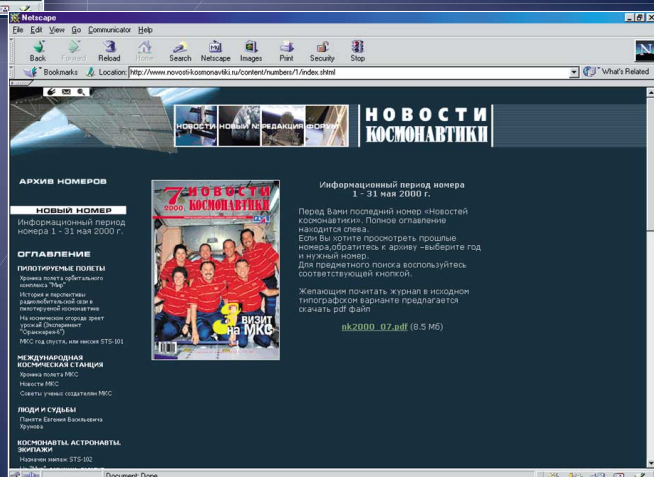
Netscape

File Edit View Go Communicator Help

Back Forward Reload Home Search Netscape Images Print Security Stop

Bookmarks Location: http://www.novosti-kosmonavtiki.ru/content/numbers/1/index.shtml What's Related

НОВОСТИ НОВЫЙ №РЕДАКЦИЯ ФОРУМ

НОВОСТИ КОСМОНАВТИКИ

АРХИВ НОМЕРОВ

НОВЫЙ НОМЕР

Информационный период номера 1 - 31 мая 2000 г.

ОГЛАВЛЕНИЕ

ПИЛОТИРУЕМЫЕ ПОЛЕТЫ

Хроника полета орбитального комплекса "Мир"

История и перспективы радиолюбительской связи в пилотируемой космонавтике

На космическом огороде зреет урожай (Эксперимент "Оранжерея-4")

МКС год спустя, или миссия STS-101

МЕЖДУНАРОДНАЯ КОСМИЧЕСКАЯ СТАНЦИЯ

Хроника полета МКС

Новости МКС

Советы ученых создателям МКС

ЛЮДИ И СУДЬБЫ

Памяти Евгения Васильевича Хрунова

КОСМОНАВТЫ. АСТРОНАВТЫ. ЭКИПАЖИ

Назначен экипаж STS-102

7 2000 НОВОСТИ КОСМОНАВТИКИ

ВИЗИТ НА МКС

Информационный период номера
1 - 31 мая 2000 г.

Перед Вами последний номер «Новостей космонавтики». Полное оглавление находится слева.
Если Вы хотите просмотреть прошлые номера,обратитесь к архиву -выберите год и нужный номер.
Для предметного поиска воспользуйтесь соответствующей кнопкой.

Желающим почитать журнал в исходном типографском варианте предлагается скачать pdf файл

nk2000_07.pdf (8.5 Мб)

Document: Done